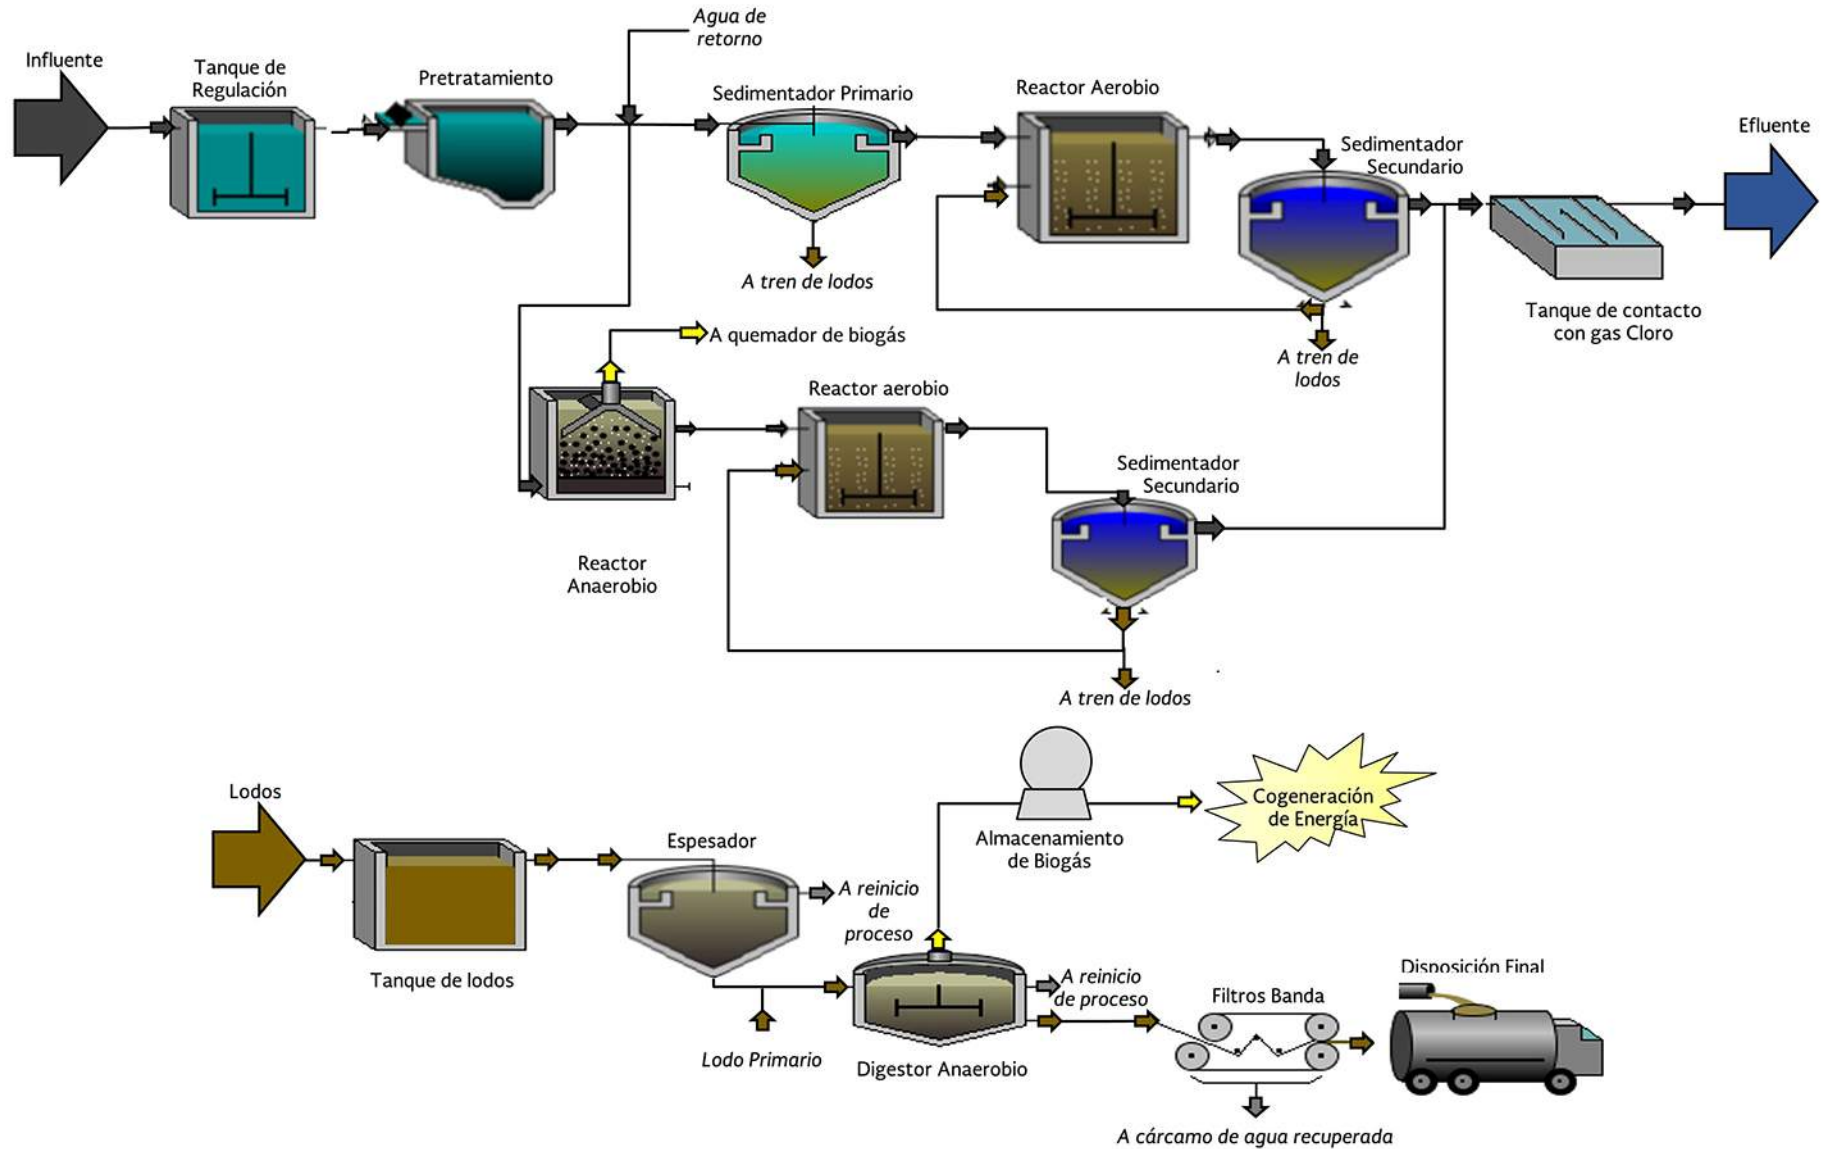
Influente

Tanque de Regulación

Pretratamiento

Agua de retorno

Sedimentador Primario

A tren de lodos

Reactor Aerobio

Sedimentador Secundario

A tren de lodos

Efluente

Tanque de contacto con gas Cloro

A quemador de biogás

Reactor aerobio

Reactor Anaerobio

Sedimentador Secundario

A tren de lodos

Lodos

Tanque de lodos

Espesador

A reinicio de proceso

Lodo Primario

Almacenamiento de Biogás

Cogeneración de Energía

Digestor Anaerobio

A reinicio de proceso

Filtros Banda

Disposición Final

A cárcamo de agua recuperada